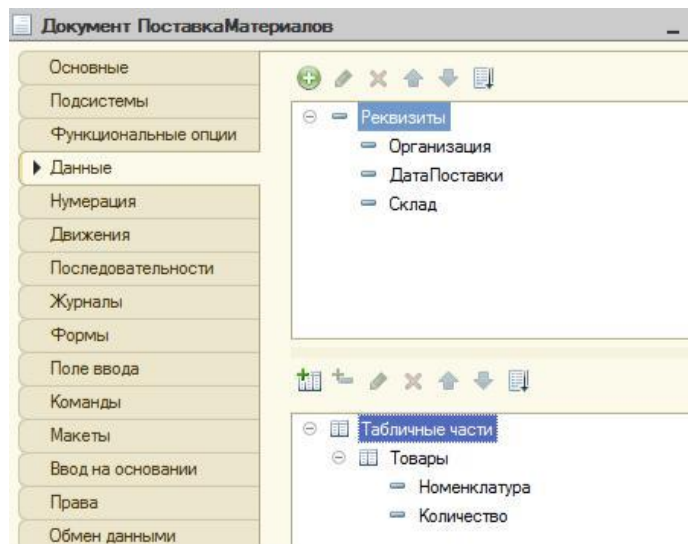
Документ ПоставкаМатериалов

Основные
Подсистемы
Функциональные опции
Данные
Нумерация
Движения
Последовательности
Журналы
Формы
Поле ввода
Команды
Макеты
Ввод на основании
Права
Обмен данными

Реквизиты
Организация
ДатаПоставки
Склад

Табличные части
Товары
Номенклатура
Количество